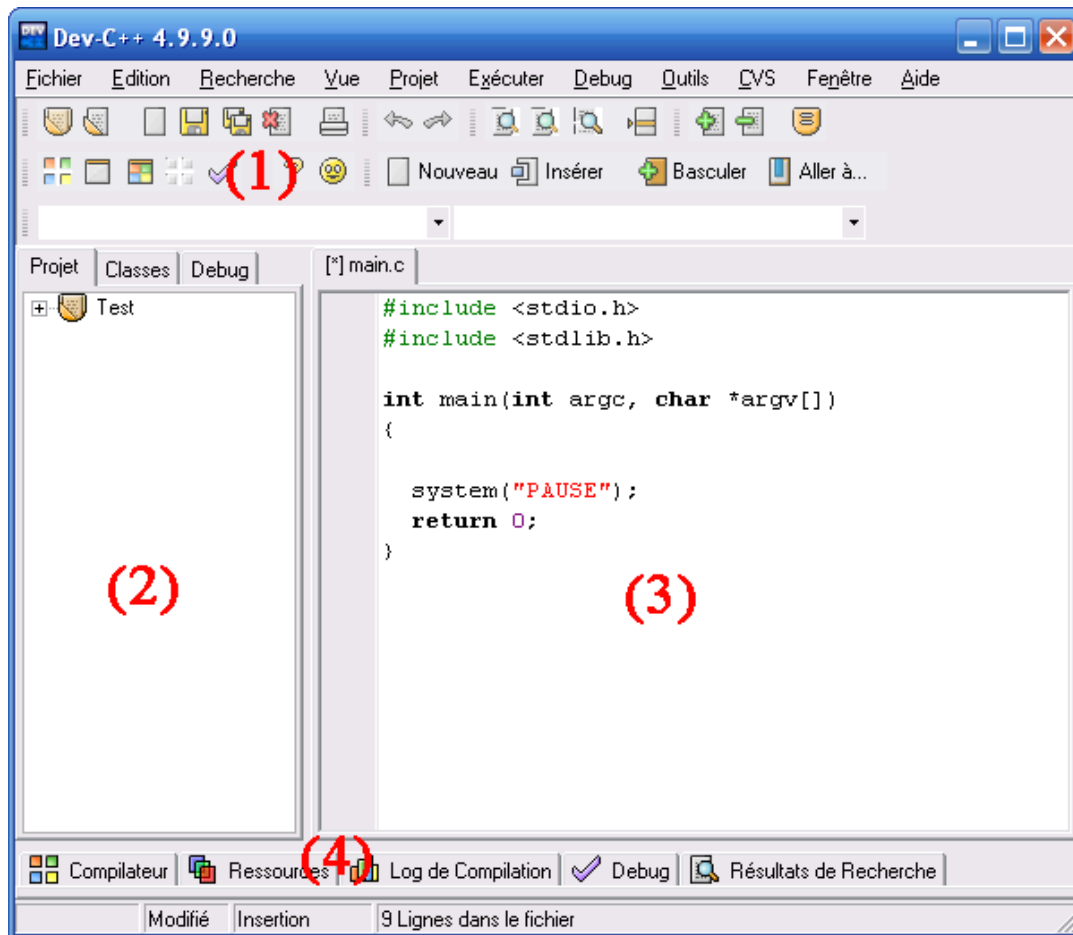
Dev-C++ 4.9.9.0

Fichier Edition Recherche Vue Projet Exécuter Debug Outils CVS Fenêtre Aide

(1) Nouveau Insérer Basculer Aller à...

Projet Classes Debug

Test

(2)

[*] main.c

```
#include <stdio.h>
#include <stdlib.h>

int main(int argc, char *argv[])
{

  system("PAUSE");
  return 0;
}
```

(3)

Compilateur Ressources (4) Log de Compilation Debug Résultats de Recherche

Modifié Insertion 9 Lignes dans le fichier